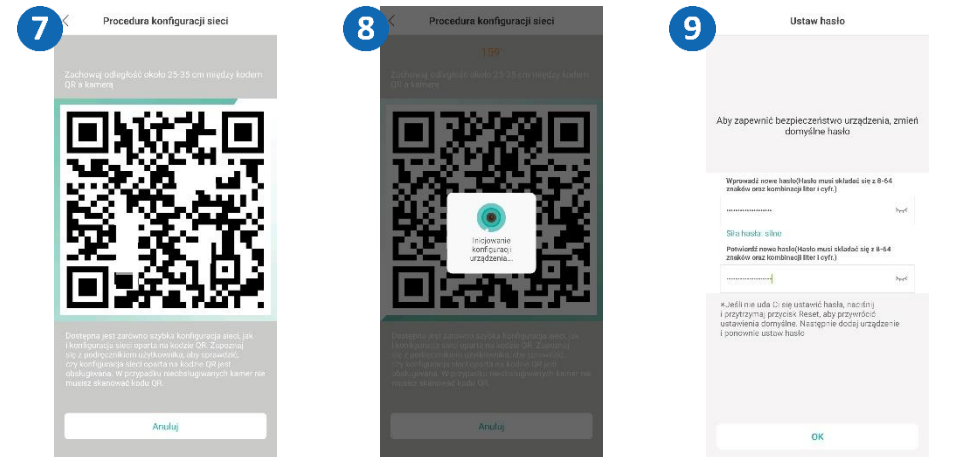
7

Procedura konfiguracji sieci

Zachowaj odległość około 25-35 cm między kodem QR a kamerą

Dostępna jest zarówno szybka konfiguracja sieci, jak i konfiguracja sieci oparta na kodzie QR. Zapoznaj się z podręcznikiem użytkownika, aby sprawdzić, czy konfiguracja sieci oparta na kodzie QR jest obsługiwana. W przypadku nieobsługiwanych kamer nie musisz skanować kodu QR.

Anuluj

8

Procedura konfiguracji sieci

159

Zachowaj odległość około 25-35 cm między kodem QR a kamerą

Inicjowanie konfiguracji urządzenia...

Dostępna jest zarówno szybka konfiguracja sieci, jak i konfiguracja sieci oparta na kodzie QR. Zapoznaj się z podręcznikiem użytkownika, aby sprawdzić, czy konfiguracja sieci oparta na kodzie QR jest obsługiwana. W przypadku nieobsługiwanych kamer nie musisz skanować kodu QR.

Anuluj

9

Ustaw hasło

Aby zapewnić bezpieczeństwo urządzenia, zmień domyślne hasło

Wprowadź nowe hasło(Hasło musi składać się z 8-64 znaków oraz kombinacji liter i cyfr.)

Siła hasła: silne

Potwierdź nowe hasło(Hasło musi składać się z 8-64 znaków oraz kombinacji liter i cyfr.)

*Jeśli nie uda Ci się ustawić hasła, naciśnij i przytrzymaj przycisk Reset, aby przywrócić ustawienia domyślne. Następnie dodaj urządzenie i ponownie ustaw hasło

OK